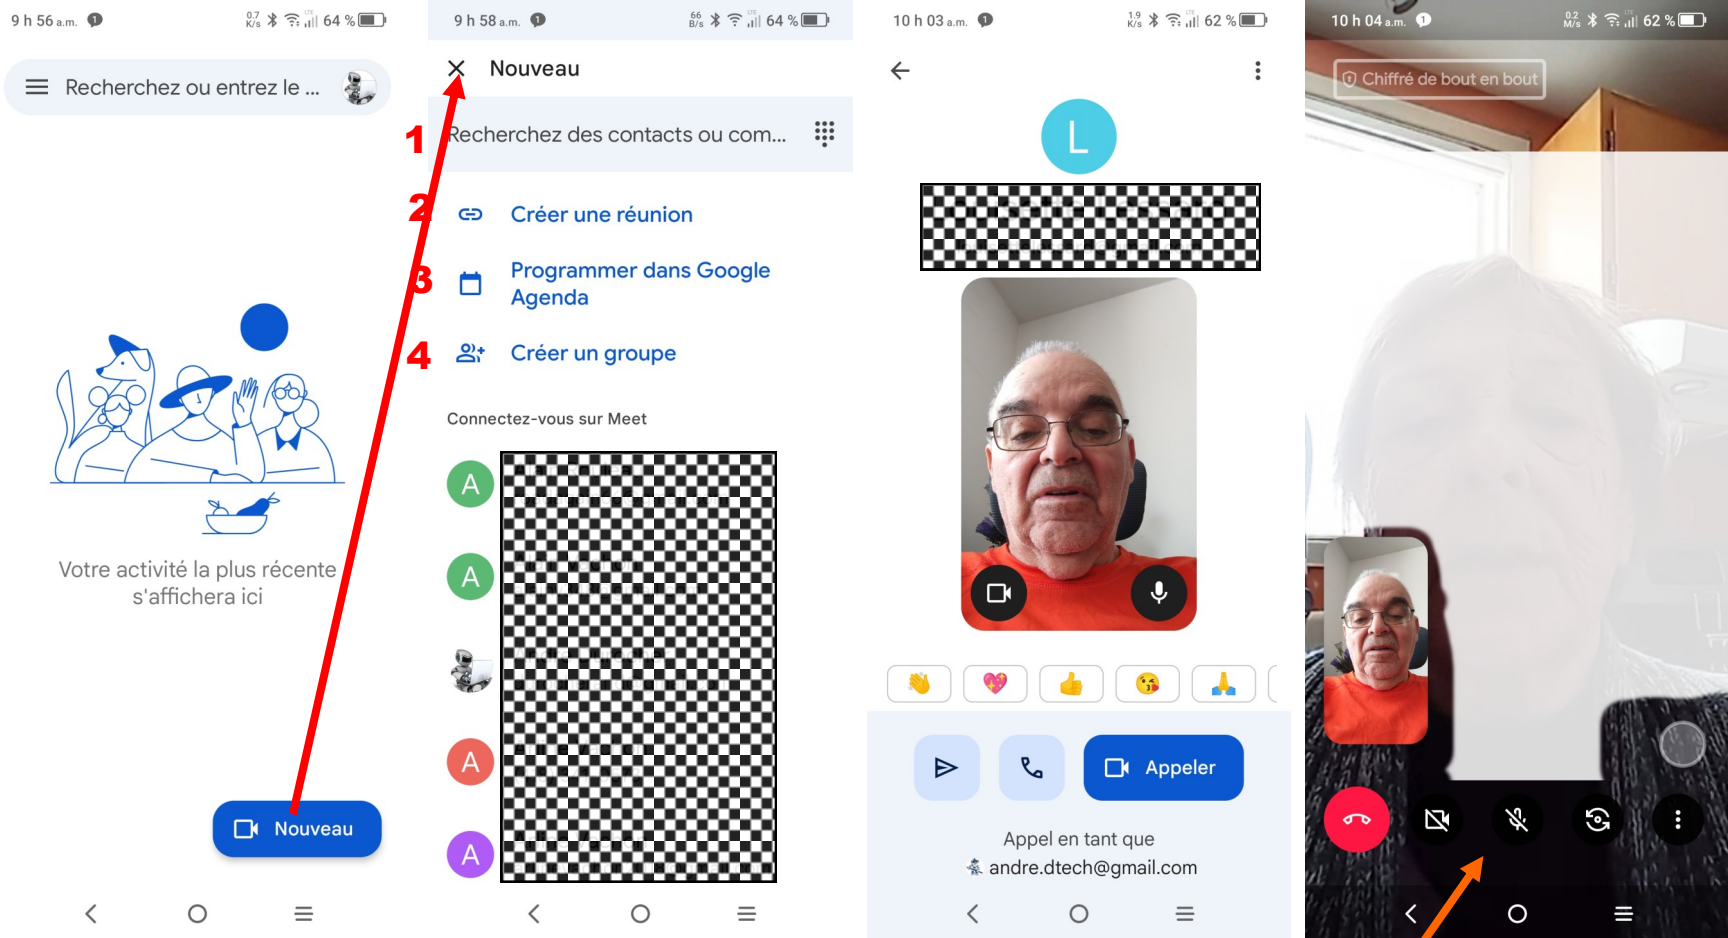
9 h 56 a.m. 64 %

Recherchez ou entrez le ...

Votre activité la plus récente s'affichera ici

Nouveau

9 h 58 a.m. 64 %

Nouveau

Recherchez des contacts ou com...

1

2 Créer une réunion

3 Programmer dans Google Agenda

4 Créer un groupe

Connectez-vous sur Meet

A

A

A

A

10 h 03 a.m. 62 %

L

Appeler

Appel en tant que andre.dtech@gmail.com

10 h 04 a.m. 62 %

Chiffré de bout en bout